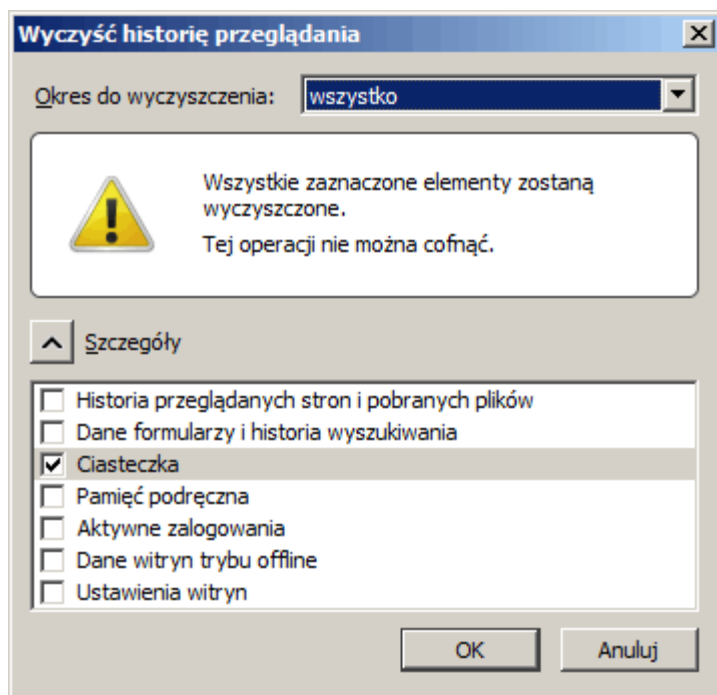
Wyczyść historię przeglądania

Okres do wyczyszczenia: wszystko

Wszystkie zaznaczone elementy zostaną wyczyszczone.

Tej operacji nie można cofnąć.

Szczegóły

Historia przeglądanych stron i pobranych plików
Dane formularzy i historia wyszukiwania
Ciasteczka
Pamięć podręczna
Aktywne zalogowania
Dane witryn trybu offline
Ustawienia witryn

OK
Anuluj